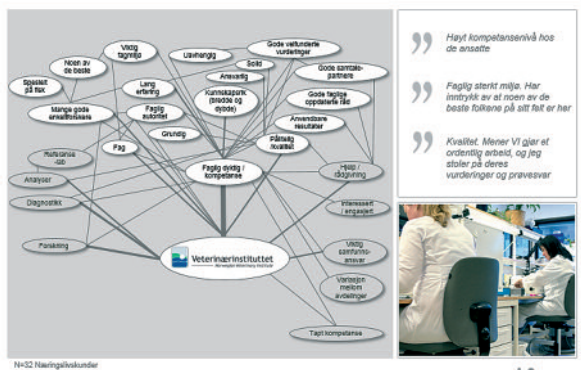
Spesielt på fisk

Noen av de beste

Viktig fagmiljø

Uavhengig

Gode velfunderte vurderinger

Solid

Ansvarlig

Gode samtalepartnere

Lang erfaring

Mange gode enkeltforskere

Faglig autoritet

Kunnskapsrik (bredde og dybde)

Gode faglige oppdaterte råd

Anvendbare resultater

Grundig

Fag

Pålitelig /kvalitet

Referanse -lab

Faglig dyktig / kompetanse

Hjelp / rådgivning

Analyser

Diagnostikk

Interessert / engasjert

Forskning

Veterinærinstituttet
Norwegian Veterinary Institute

Viktig samfunnsansvar

Variasjon mellom avdelinger

Tapt kompetanse

N=32 Næringslivskunder

Høyt kompetansenivå hos de ansatte

Faglig sterkt miljø. Har inntrykk av at noen av de beste folkene på sitt felt er her

Kvalitet. Mener VI gjør et ordentlig arbeid, og jeg stoler på deres vurderinger og prøvesvar